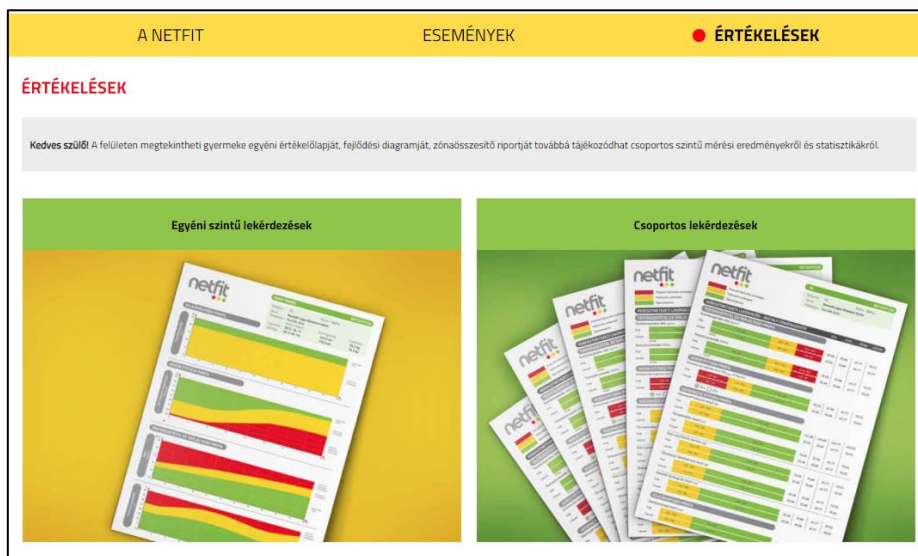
A NETFIT ESEMÉNYEK ÉRTÉKELÉSEK

ÉRTÉKELÉSEK

**Kedves szülő!** A felületen megtekintheti gyermeke egyéni értékelőlapját, fejlődési diagramját, zónaösszesítő riportját továbbá tájékozódhat csoportos szintű mérési eredményekről és statisztikákról.

Egyéni szintű lekérdezések

netfit

Csoportos lekérdezések

netfit

netfit

netfit

netfit